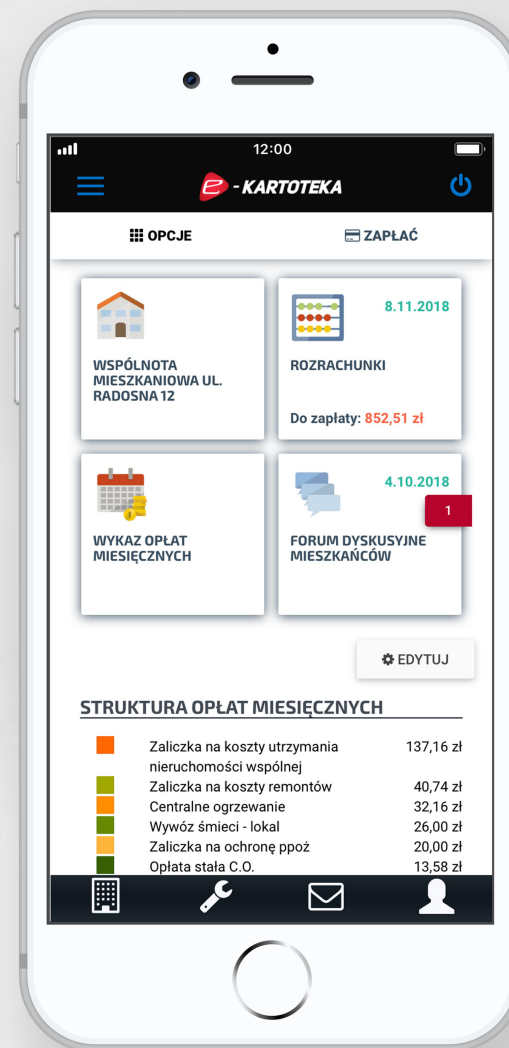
12:00

e - KARTOTEKA

OPCJE

ZAPŁAĆ

WSPÓLNOTA MIESZKANIOWA UL. RADOSNA 12

8.11.2018

ROZRACHUNKI

Do zapłaty: 852,51 zł

WYKAZ OPŁAT MIESIĘCZNYCH

4.10.2018

1

FORUM DYSKUSYJNE MIESZKAŃCÓW

EDYTUJ

STRUKTURA OPŁAT MIESIĘCZNYCH

| | | |
|---|---|---|
| | Zaliczka na koszty utrzymania nieruchomości wspólnej | 137,16 zł |
| | Zaliczka na koszty remontów | 40,74 zł |
| | Centralne ogrzewanie | 32,16 zł |
| | Wywóz śmieci - lokal | 26,00 zł |
| | Zaliczka na ochronę ppoż | 20,00 zł |
| | Opłata stała C.O. | 13,58 zł |